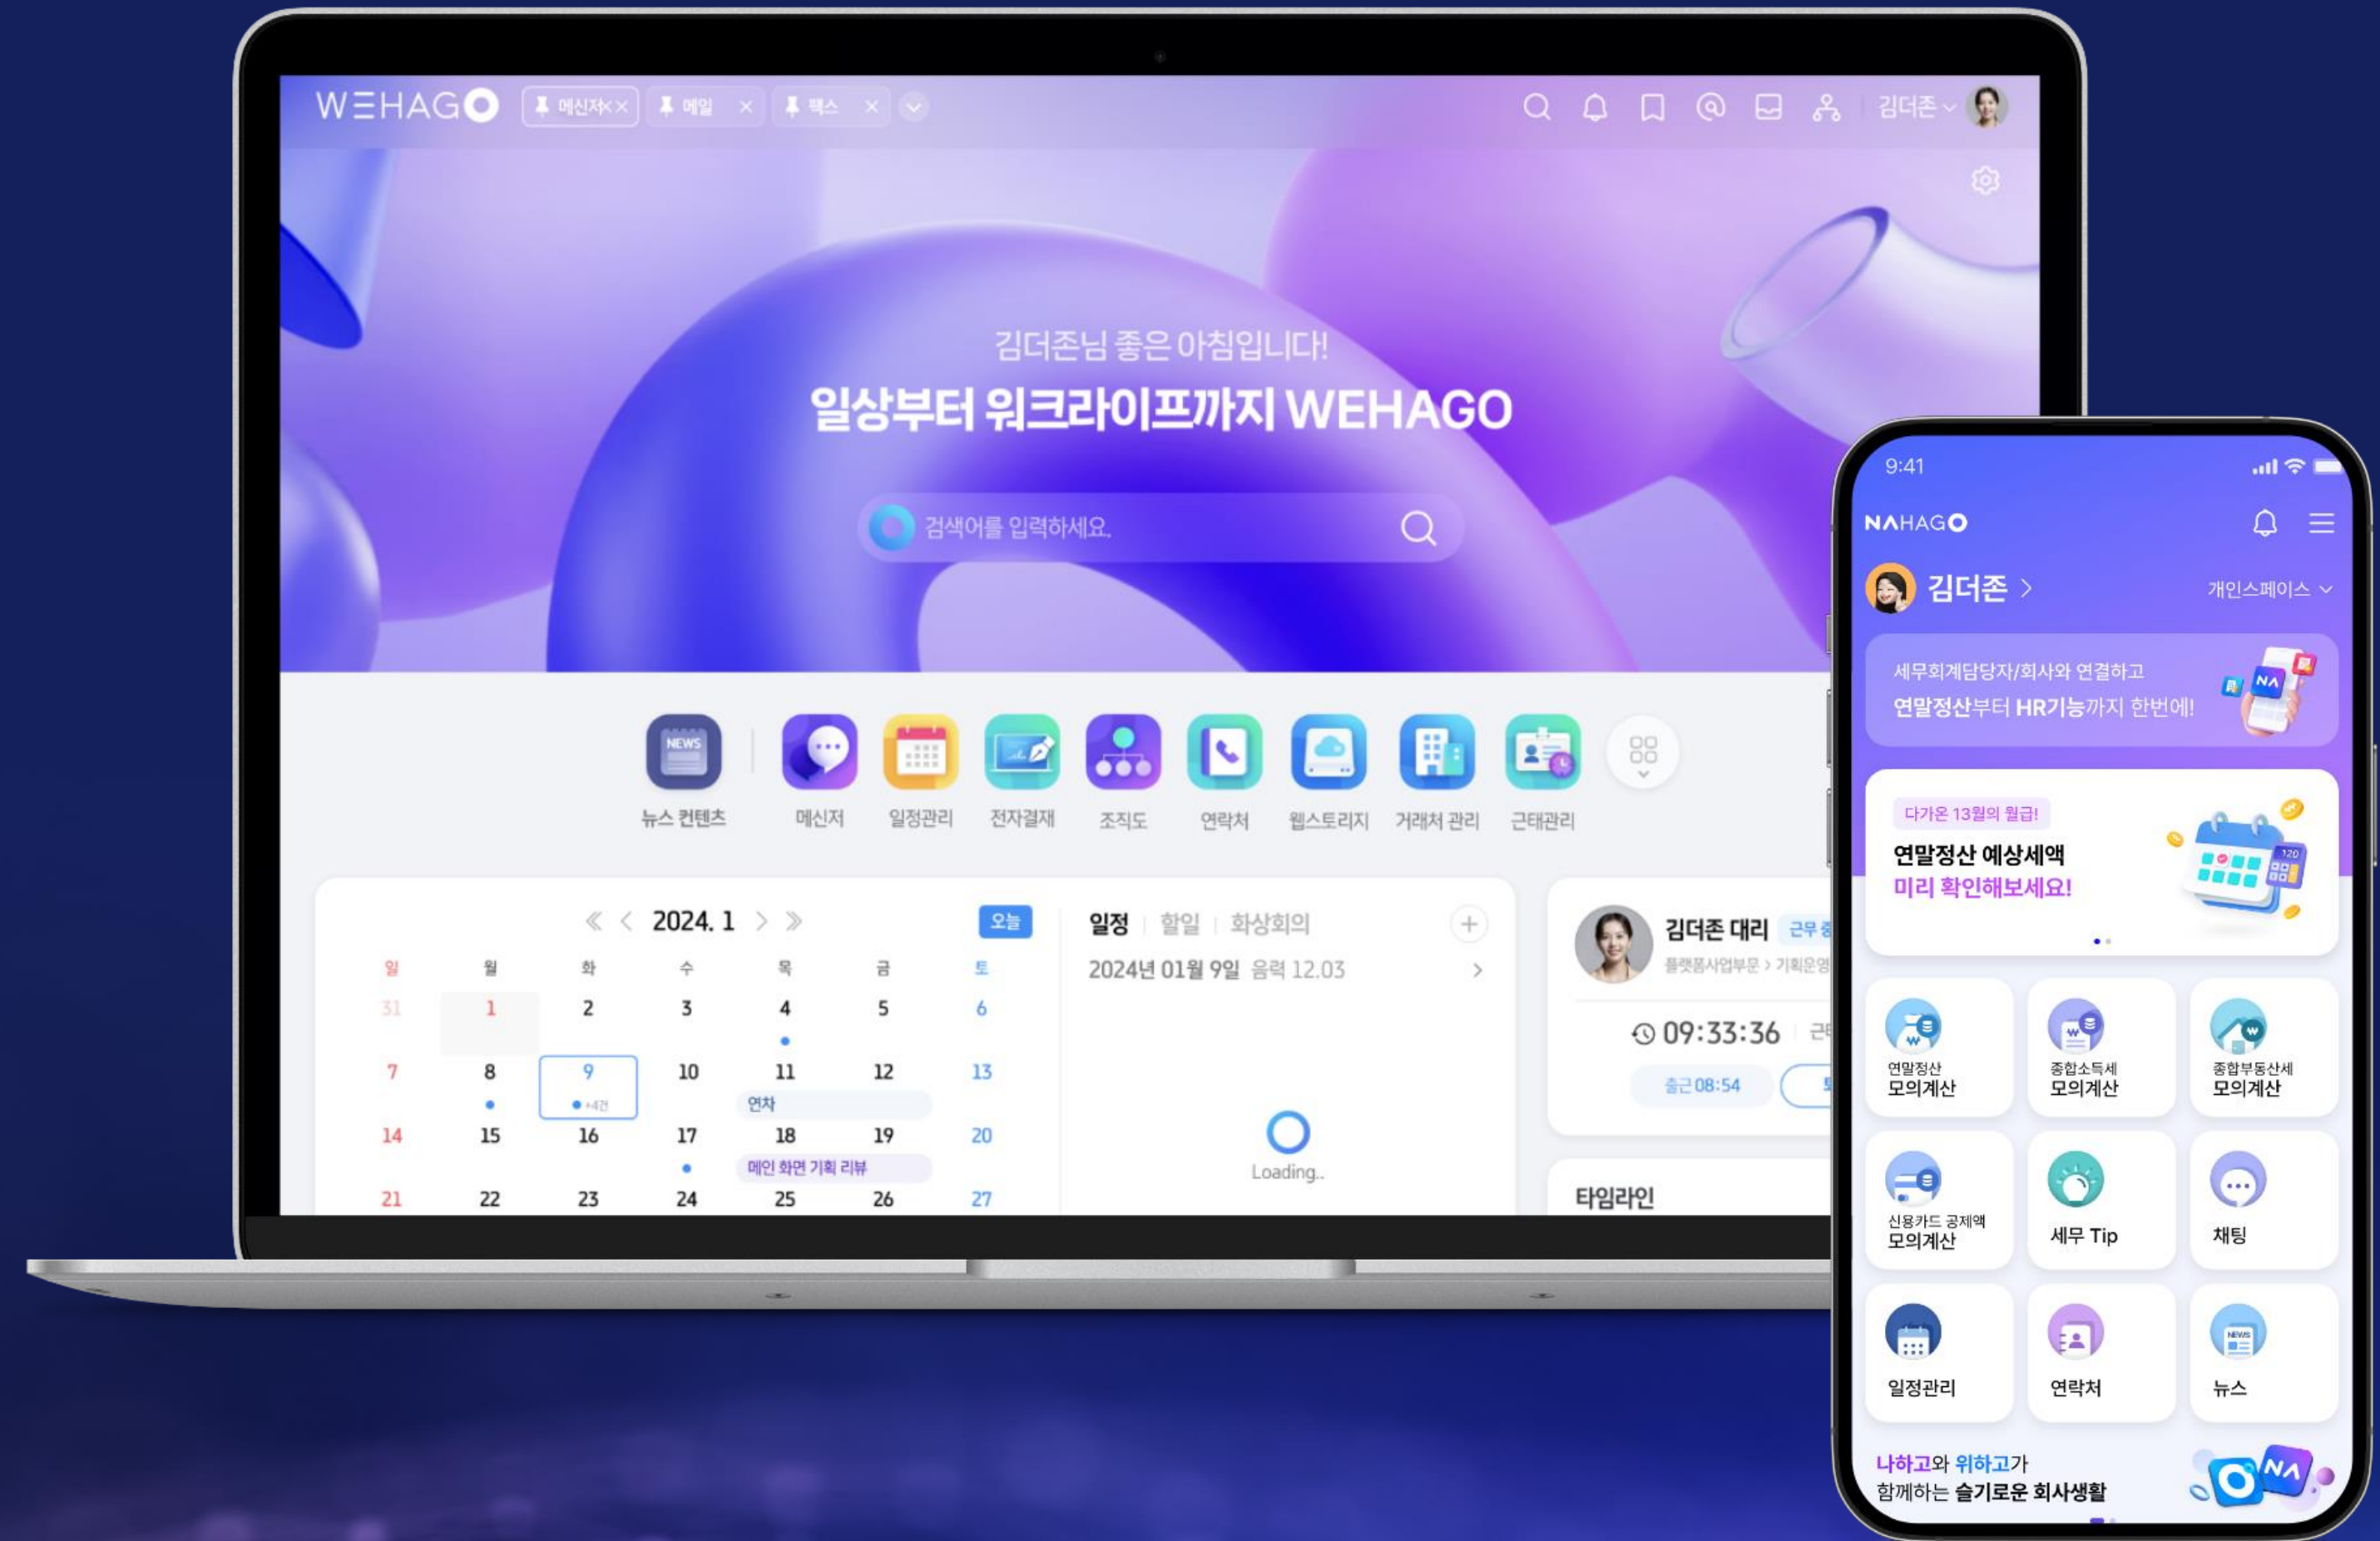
WEHAGO 메신저 메일 팩스

김더존

김더존님 좋은 아침입니다!

일상부터 워크라이프까지 WEHAGO

검색어를 입력하세요.

뉴스 컨텐츠 메신저 일정관리 전자결재 조직도 연락처 웹스토리지 거래처 관리 근태관리

2024. 1 오늘

| 일 | 월 | 화 | 수 | 목 | 금 | 토 |
|---|---|---|---|---|---|---|
| 31 | 1 | 2 | 3 | 4 | 5 | 6 |
| 7 | 8 | 9 +4건 | 10 | 11 연차 | 12 | 13 |
| 14 | 15 | 16 | 17 | 18 메인 화면 기획 리뷰 | 19 | 20 |
| 21 | 22 | 23 | 24 | 25 | 26 | 27 |

일정 할일 화상회의

2024년 01월 9일 음력 12.03

Loading..

김더존 대리 근무

플랫폼사업부문 › 기획운영

09:33:36

출근 08:54

타임라인

9:41

NAHAGO

김더존 >

개인스페이스

세무회계담당자/회사와 연결하고

연말정산부터 HR기능까지 한번에!

다가온 13월의 월급!

연말정산 예상세액

미리 확인해보세요!

연말정산 모의계산

종합소득세 모의계산

종합부동산세 모의계산

신용카드 공제액 모의계산

세무 Tip

채팅

일정관리

연락처

뉴스

나하고와 위하고가

함께하는 슬기로운 회사생활